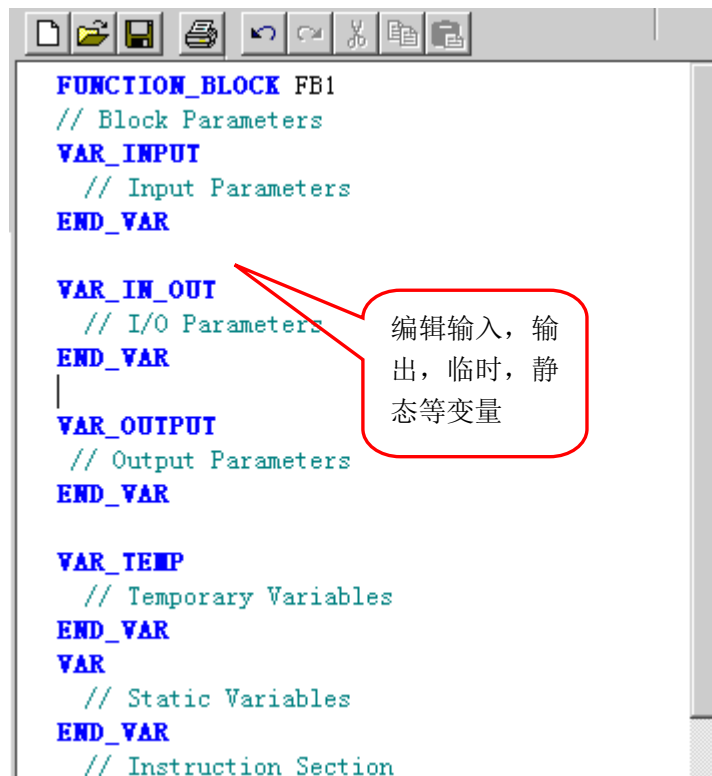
FUNCTION_BLOCK FB1
// Block Parameters
VAR_INPUT
// Input Parameters
END_VAR

VAR_IN_OUT
// I/O Parameters
END_VAR

VAR_OUTPUT
// Output Parameters
END_VAR

VAR_TEMP
// Temporary Variables
END_VAR
VAR
// Static Variables
END_VAR
// Instruction Section

编辑输入，输出，临时，静态等变量